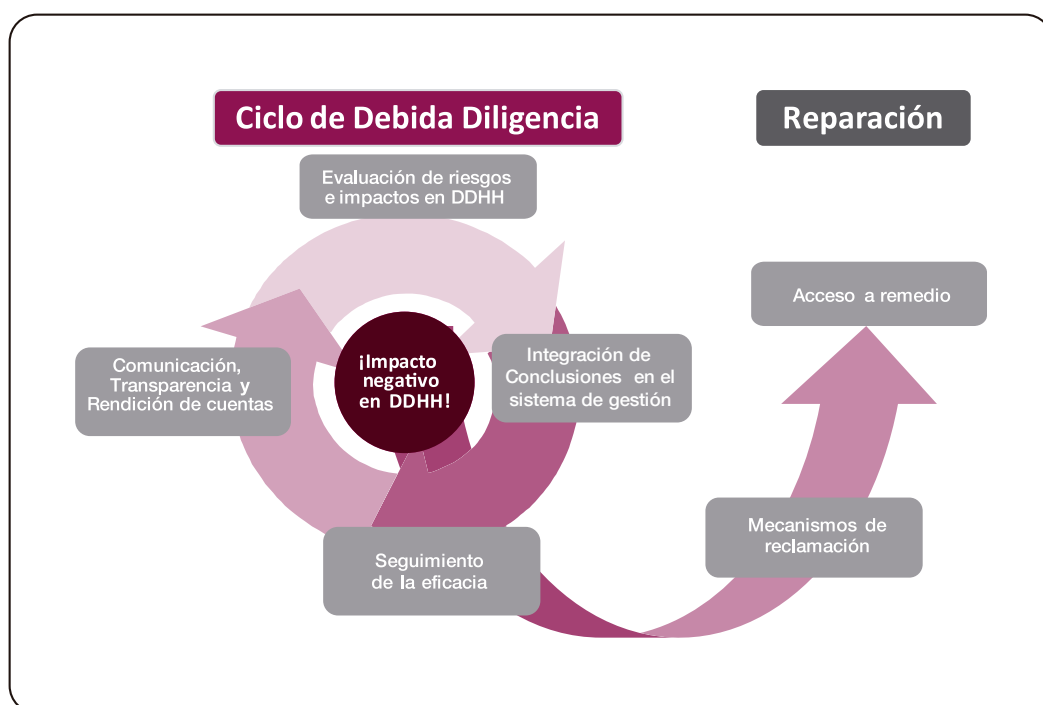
Ciclo de Debida Diligencia

Reparación

Evaluación de riesgos e impactos en DDHH

Acceso a remedio

Comunicación, Transparencia y Rendición de cuentas

¡Impacto negativo en DDHH!

Integración de Conclusiones en el sistema de gestión

Mecanismos de reclamación

Seguimiento de la eficacia